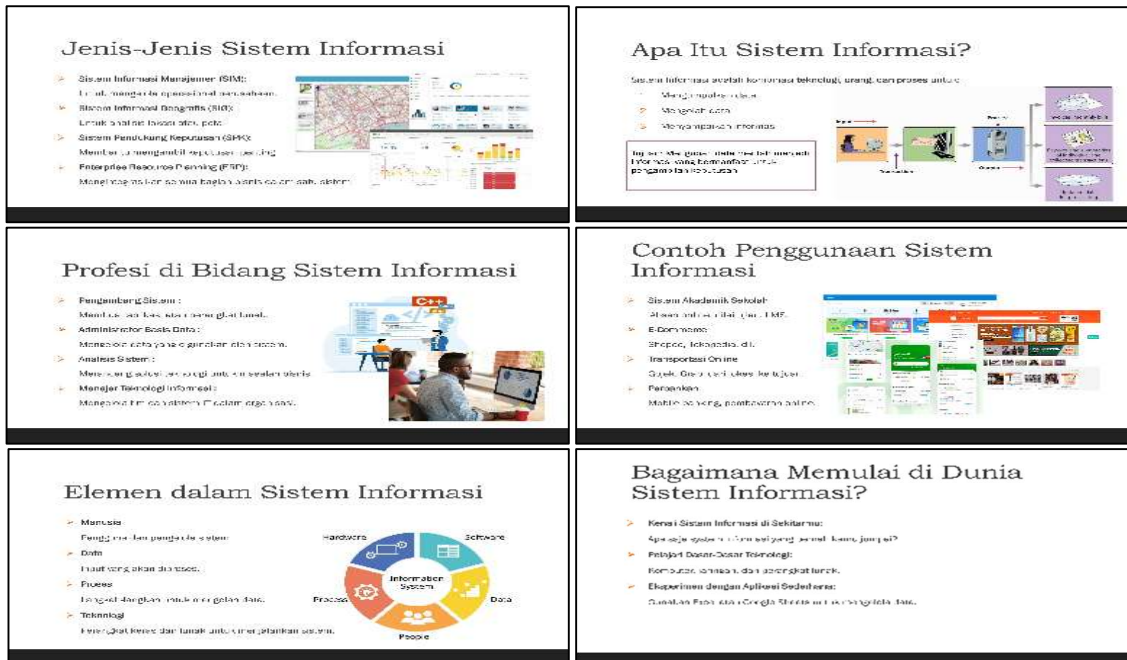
Jenis-Jenis Sistem Informasi

Sistem Informasi Manajemen (SIM):
Untuk mengelola operasional perusahaan.
Sistem Informasi Geografis (SIG):
Untuk analisis lokasi atau peta.
Sistem Pendukung Keputusan (SPK):
Membantu mengambil keputusan penting.
Enterprise Resource Planning (ERP):
Mengintegrasikan semua bagian bisnis dalam satu sistem.

Apa Itu Sistem Informasi?

Sistem Informasi adalah kombinasi teknologi, orang, dan proses untuk:
Mengumpulkan data
Mengolah data
Menyampaikan informasi

Tujuan: Mengubah data mentah menjadi informasi yang bermanfaat untuk pengambilan keputusan.

Input
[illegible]
Output

Profesi di Bidang Sistem Informasi

Pengembang Sistem :
Membuat aplikasi atau perangkat lunak.
Administrator Basis Data :
Mengelola data yang digunakan oleh sistem.
Analisis Sistem :
Merancang solusi teknologi untuk kebutuhan bisnis.
Manajer Teknologi Informasi :
Mengelola tim dan sistem TI dalam organisasi.

C++

Contoh Penggunaan Sistem Informasi

Sistem Akademik Sekolah:
Absensi online, nilai, dan LMS.
E-Commerce:
Shopee, Tokopedia, dll.
Transportasi Online:
Gojek, Grab, dan lokasi ke tujuan.
Perbankan:
Mobile banking, pembayaran online.

Elemen dalam Sistem Informasi

Manusia:
Pengguna dan pengelola sistem.
Data:
Input yang akan diproses.
Proses:
Langkah-langkah untuk mengolah data.
Teknologi:
Perangkat keras dan lunak untuk menjalankan sistem.

Hardware
Software
Information System
Data
People
Process

Bagaimana Memulai di Dunia Sistem Informasi?

Kenali Sistem Informasi di Sekitarmu:
Apa saja sistem informasi yang pernah kamu jumpai?
Pelajari Dasar-Dasar Teknologi:
Komputer, jaringan, dan perangkat lunak.
Eksperimen dengan Aplikasi Sederhana:
Gunakan Excel atau Google Sheets untuk mengolah data.